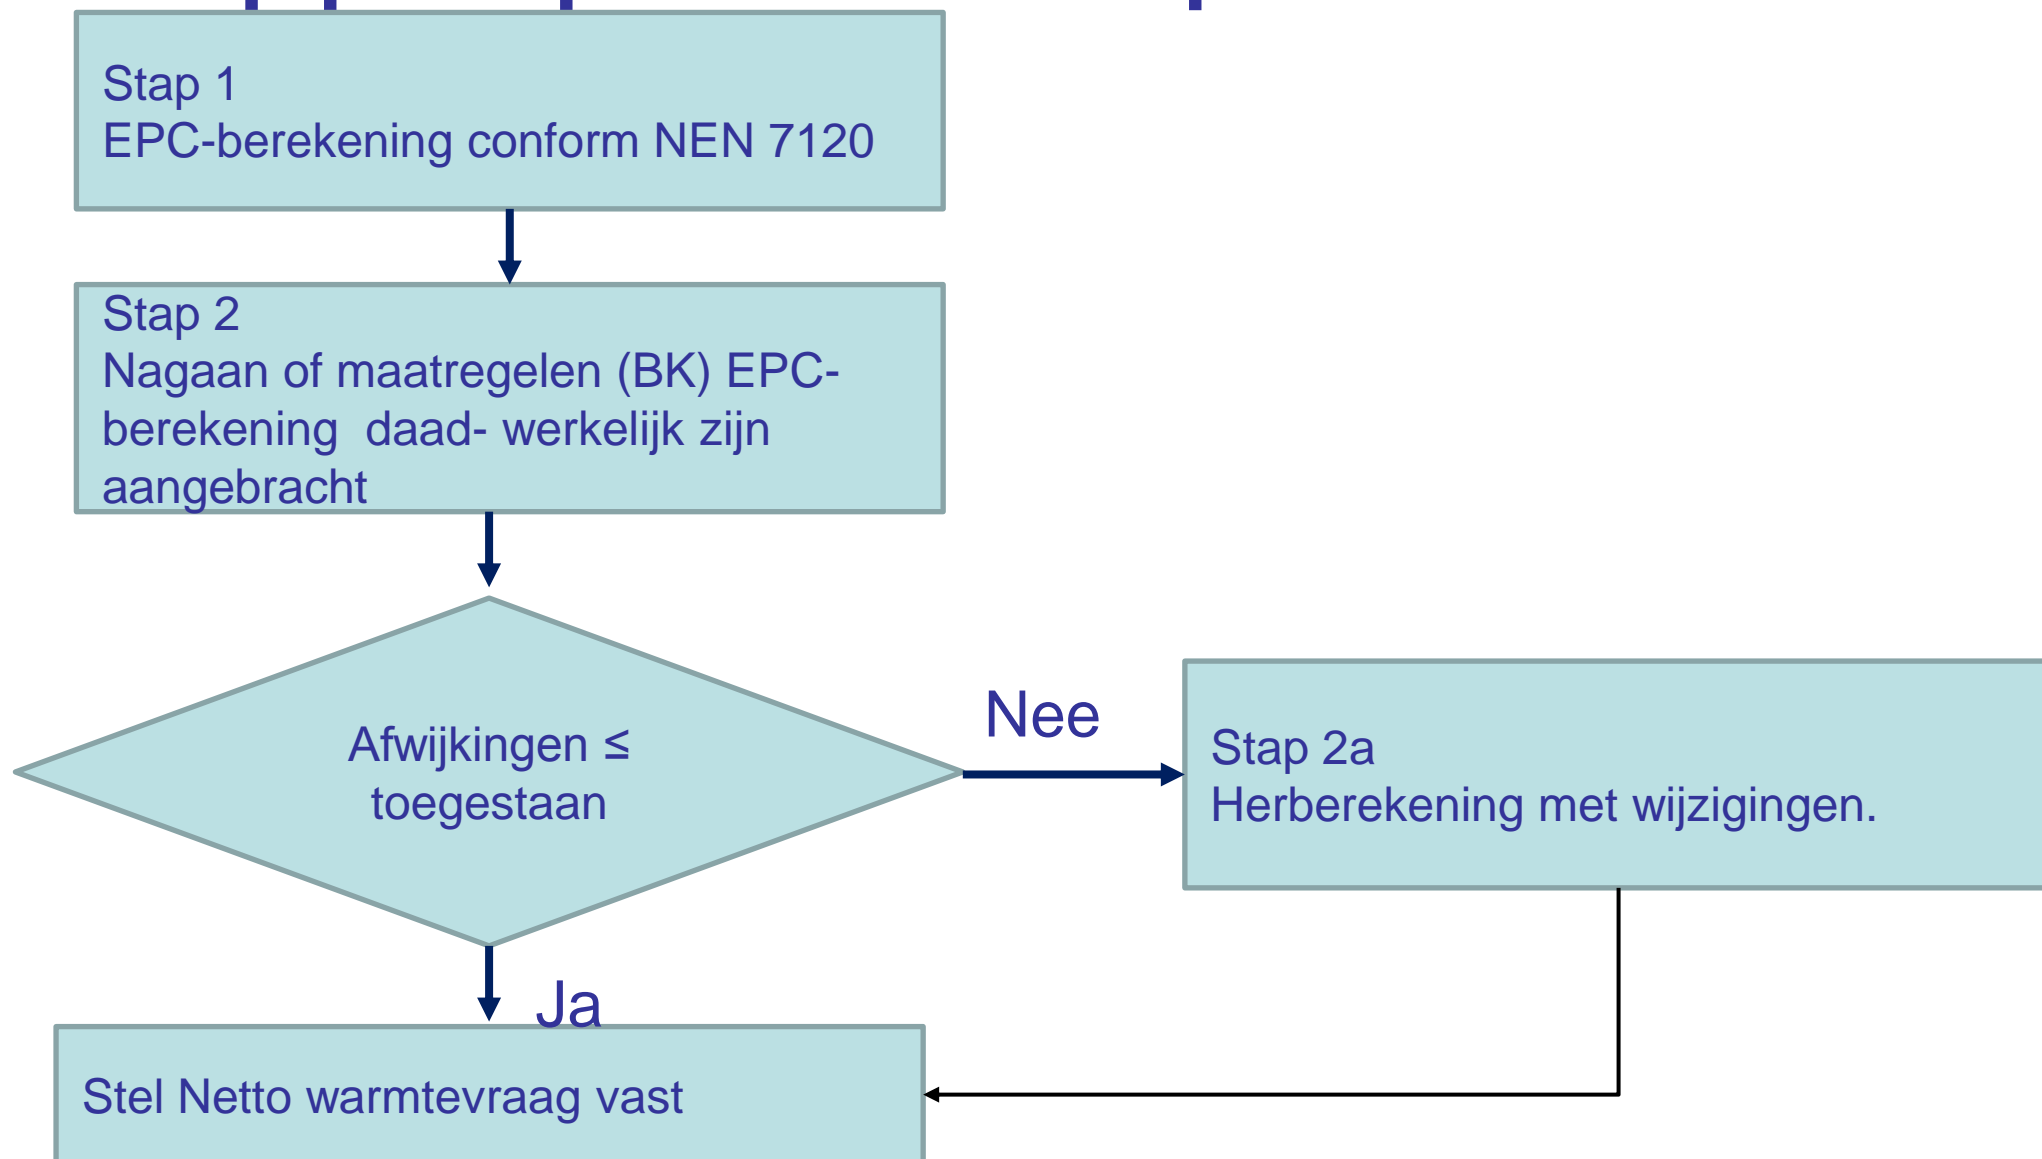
Stap 1
EPC-berekening conform NEN 7120

Stap 2
Nagaan of maatregelen (BK) EPC-berekening daad- werkelijk zijn aangebracht

Afwijkingen ≤ toegestaan

Nee

Stap 2a
Herberekening met wijzigingen.

Ja

Stel Netto warmtevraag vast